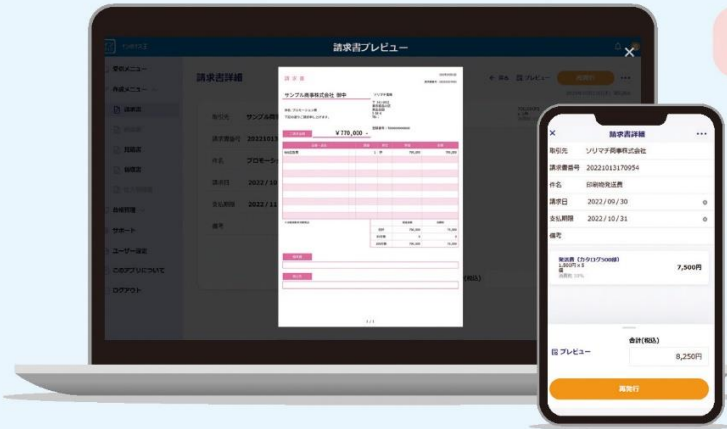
請求書プレビュー

主のメニュー
作成メニュー
請求書
見積書
納品書
自動更新
サポート
ユーザー設定
このアプリについて
ログアウト

請求書詳細

取引先 サンプル商
請求書番号 2022101
件名 プロモーシ
請求日 2022/10
支払期限 2022/12
備考

請求書
サンプル商事株式会社 御中
ソリマチ商事
¥770,000 -
1/1

請求書詳細
取引先 ソリマチ商事株式会社
請求書番号 20221013170954
件名 印刷物発送費
請求日 2022/09/30
支払期限 2022/10/31
備考
発送費（カタログ500部）
7,500円
プレビュー
合計(税込)
8,250円
再発行